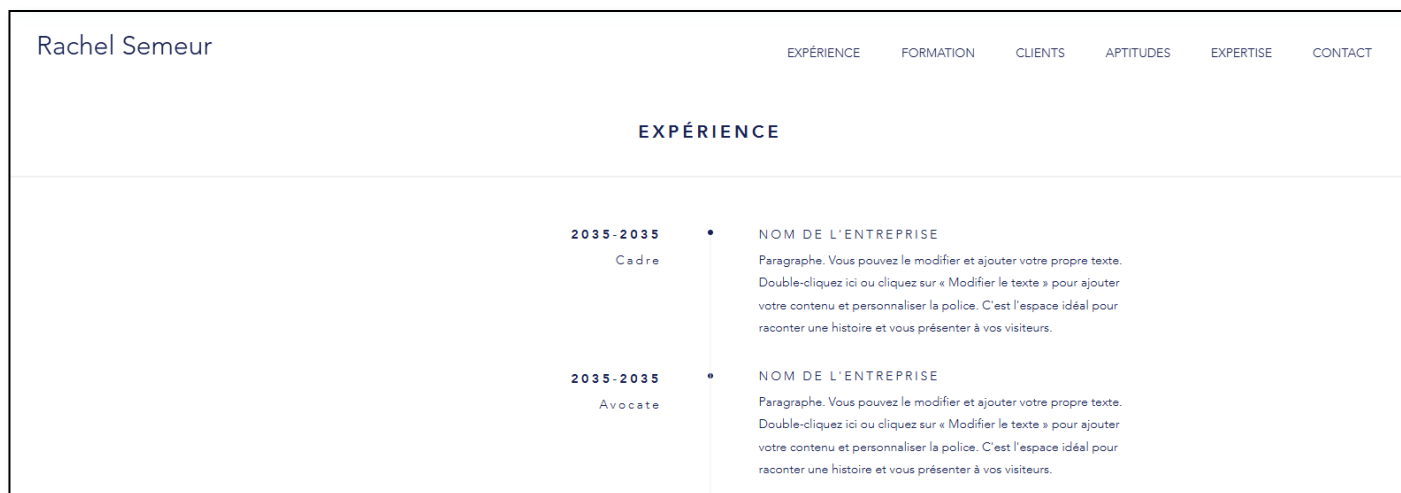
Rachel Semeur

EXPÉRIENCE FORMATION CLIENTS APTITUDES EXPERTISE CONTACT

EXPÉRIENCE

2035-2035
Cadre

NOM DE L'ENTREPRISE
Paragraphe. Vous pouvez le modifier et ajouter votre propre texte. Double-cliquez ici ou cliquez sur « Modifier le texte » pour ajouter votre contenu et personnaliser la police. C'est l'espace idéal pour raconter une histoire et vous présenter à vos visiteurs.

2035-2035
Avocate

NOM DE L'ENTREPRISE
Paragraphe. Vous pouvez le modifier et ajouter votre propre texte. Double-cliquez ici ou cliquez sur « Modifier le texte » pour ajouter votre contenu et personnaliser la police. C'est l'espace idéal pour raconter une histoire et vous présenter à vos visiteurs.